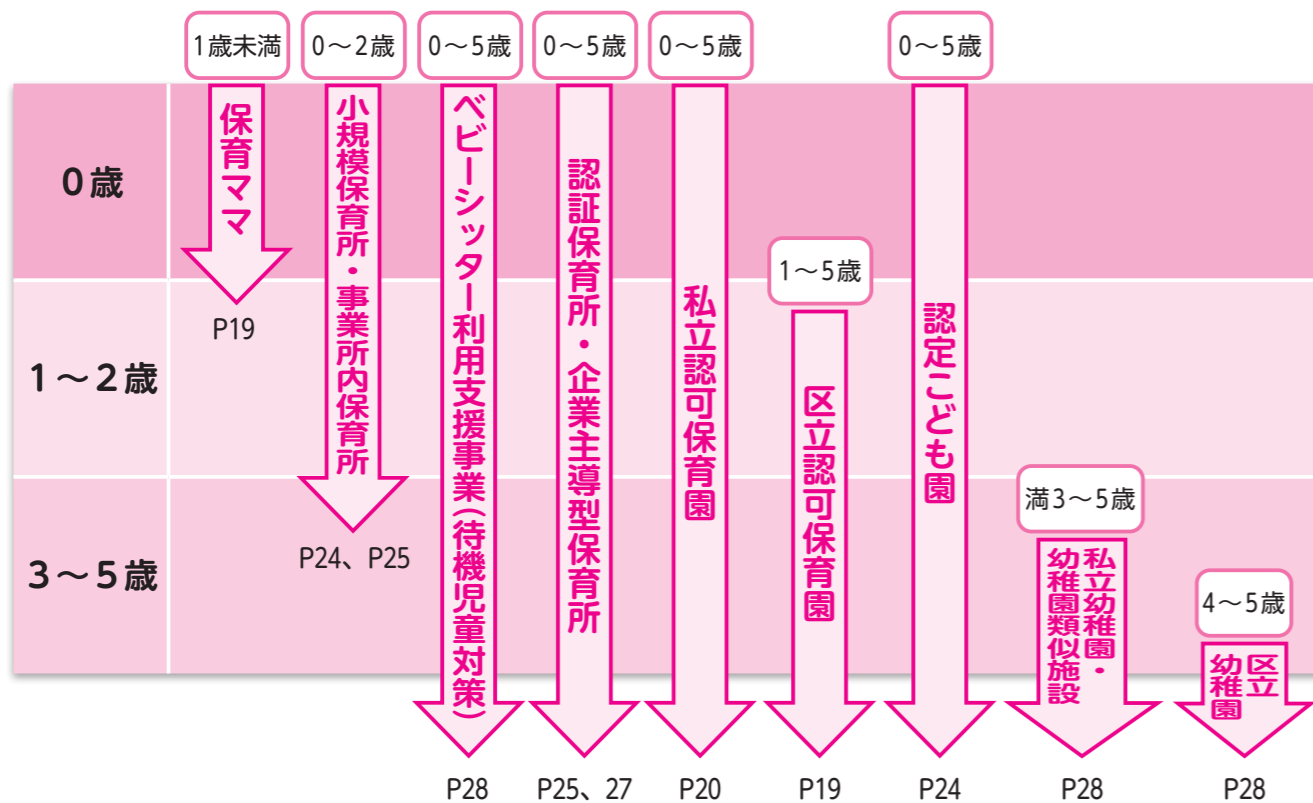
1歳未満
0～2歳
0～5歳
0～5歳
0～5歳
0～5歳

0歳
1～2歳
3～5歳

保育ママ
P19

小規模保育所・事業所内保育所
P24、P25

ベビーシッター利用支援事業(待機児童対策)
P28

認証保育所・企業主導型保育所
P25、27

私立認可保育園
P20

1～5歳
区立認可保育園
P19

認定こども園
P24

満3～5歳
私立幼稚園・幼稚園類似施設
P28

4～5歳
区立幼稚園
P28